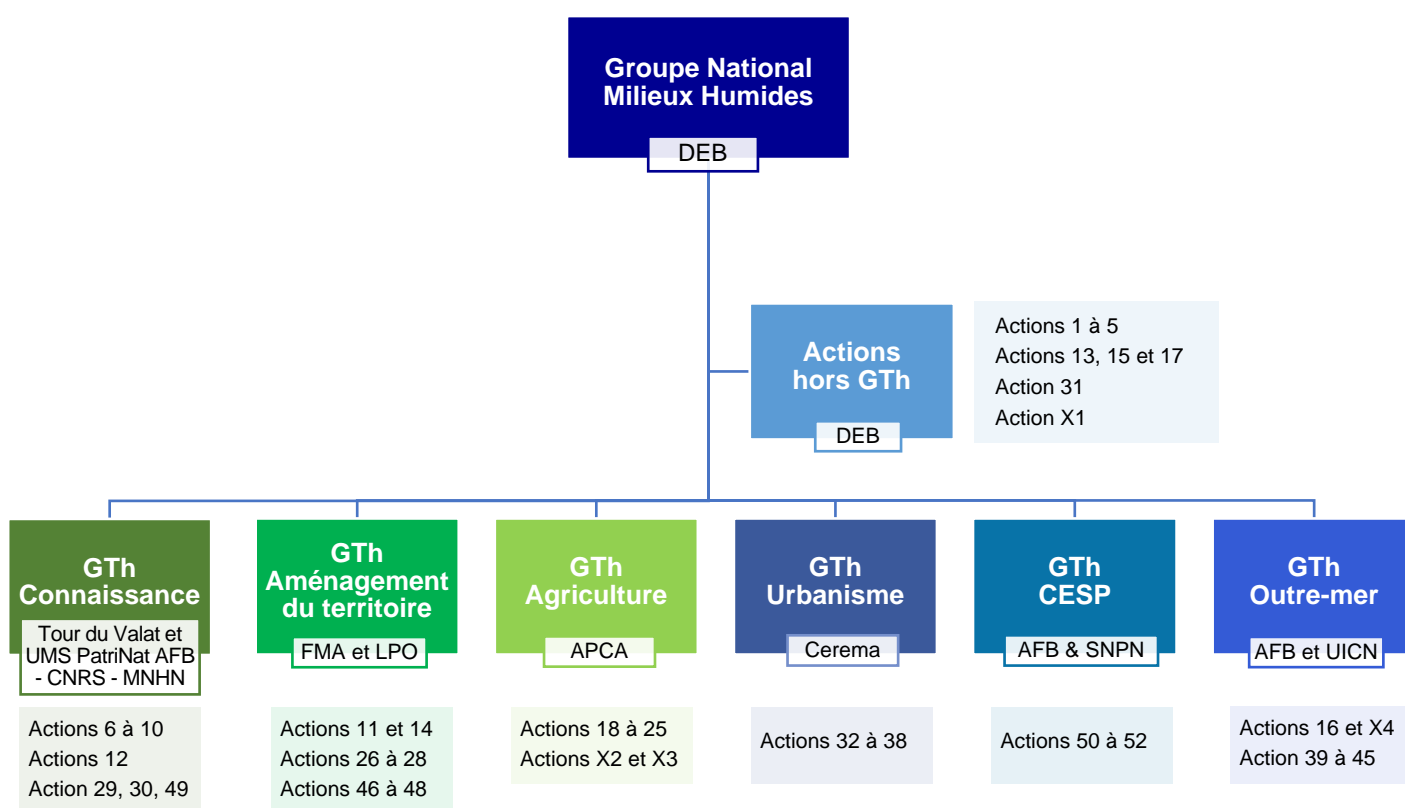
Groupe National Milieux Humides

DEB

Actions hors GTh

DEB

Actions 1 à 5
Actions 13, 15 et 17
Action 31
Action X1

GTh Connaissance

Tour du Valat et UMS PatriNat AFB - CNRS - MNHN

Actions 6 à 10
Actions 12
Action 29, 30, 49

GTh Aménagement du territoire

FMA et LPO

Actions 11 et 14
Actions 26 à 28
Actions 46 à 48

GTh Agriculture

APCA

Actions 18 à 25
Actions X2 et X3

GTh Urbanisme

Cerema

Actions 32 à 38

GTh CESP

AFB & SNPN

Actions 50 à 52

GTh Outre-mer

AFB et UICN

Actions 16 et X4
Action 39 à 45